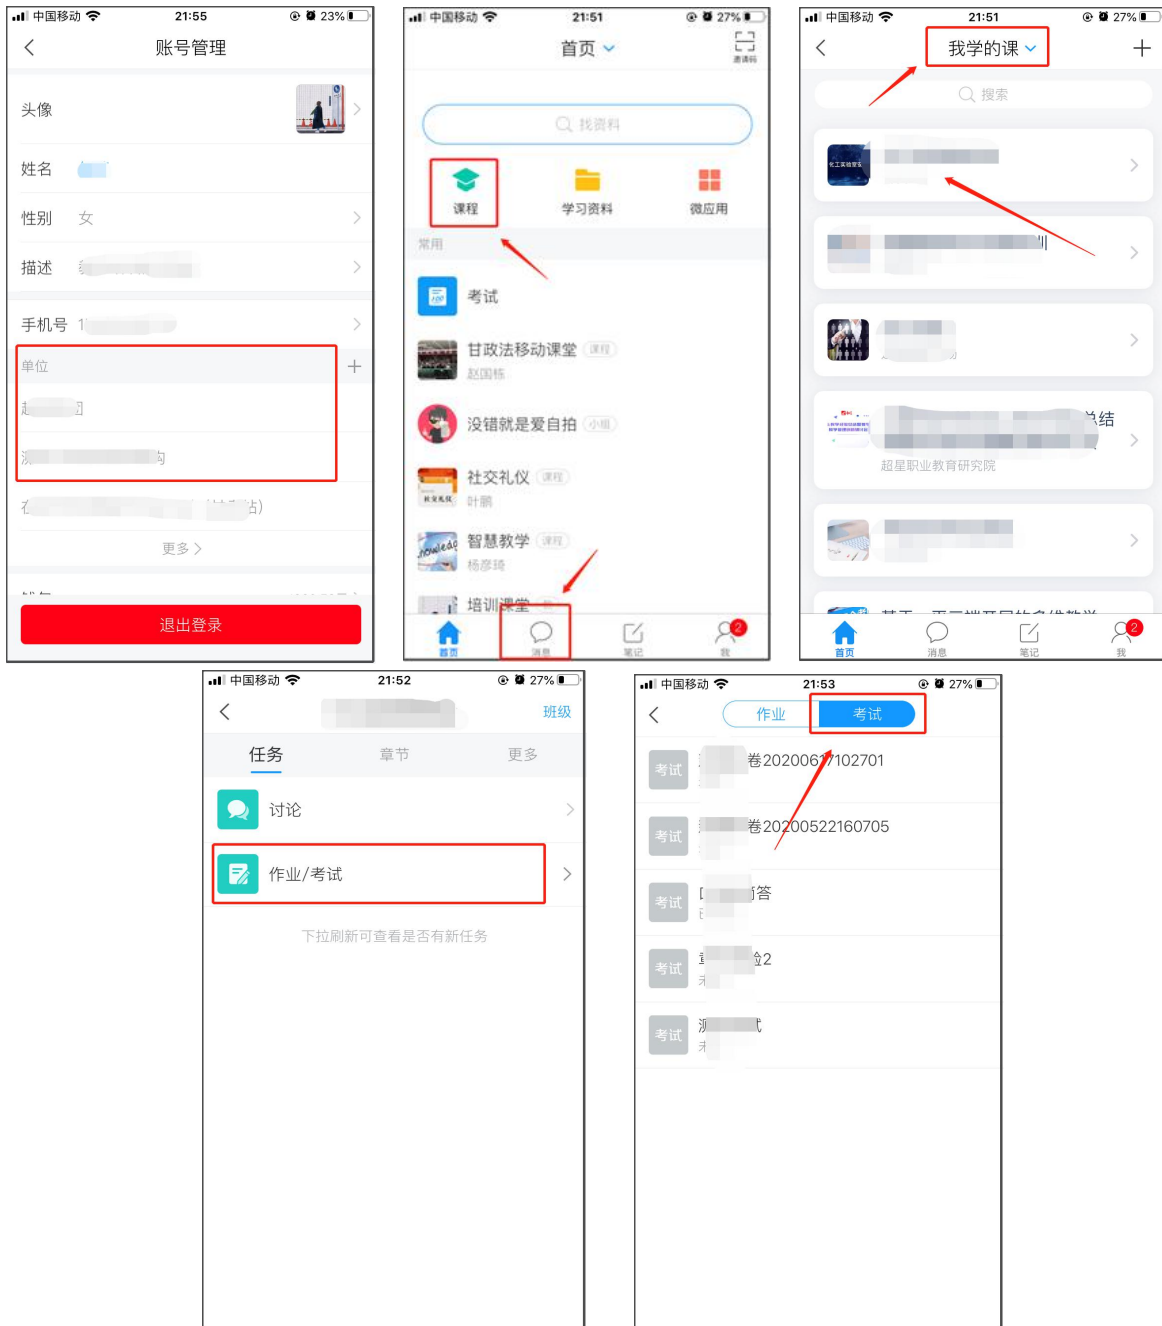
中国移动 21:55 23%

账号管理

头像

姓名

性别 女

描述

手机号 1

单位

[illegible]团

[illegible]沟

在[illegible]站)

更多

退出登录

中国移动 21:51 27%

首页

邀请码

找资料

课程

学习资料

微应用

常用

考试

甘政法移动课堂 课程

赵国栋

没错就是爱自拍 小组

社交礼仪 课程

叶鹏

智慧教学 课程

杨彦琦

培训课堂

首页

消息

笔记

我

中国移动 21:51 27%

我学的课

搜索

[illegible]总结

超星职业教育研究院

首页

消息

笔记

我

中国移动 21:52 27%

班级

任务

章节

更多

讨论

作业/考试

下拉刷新可查看是否有新任务

中国移动 21:53 27%

作业

考试

考试 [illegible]卷20200617102701

考试 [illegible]卷20200522160705

考试 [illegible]答

考试 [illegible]2

考试 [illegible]式